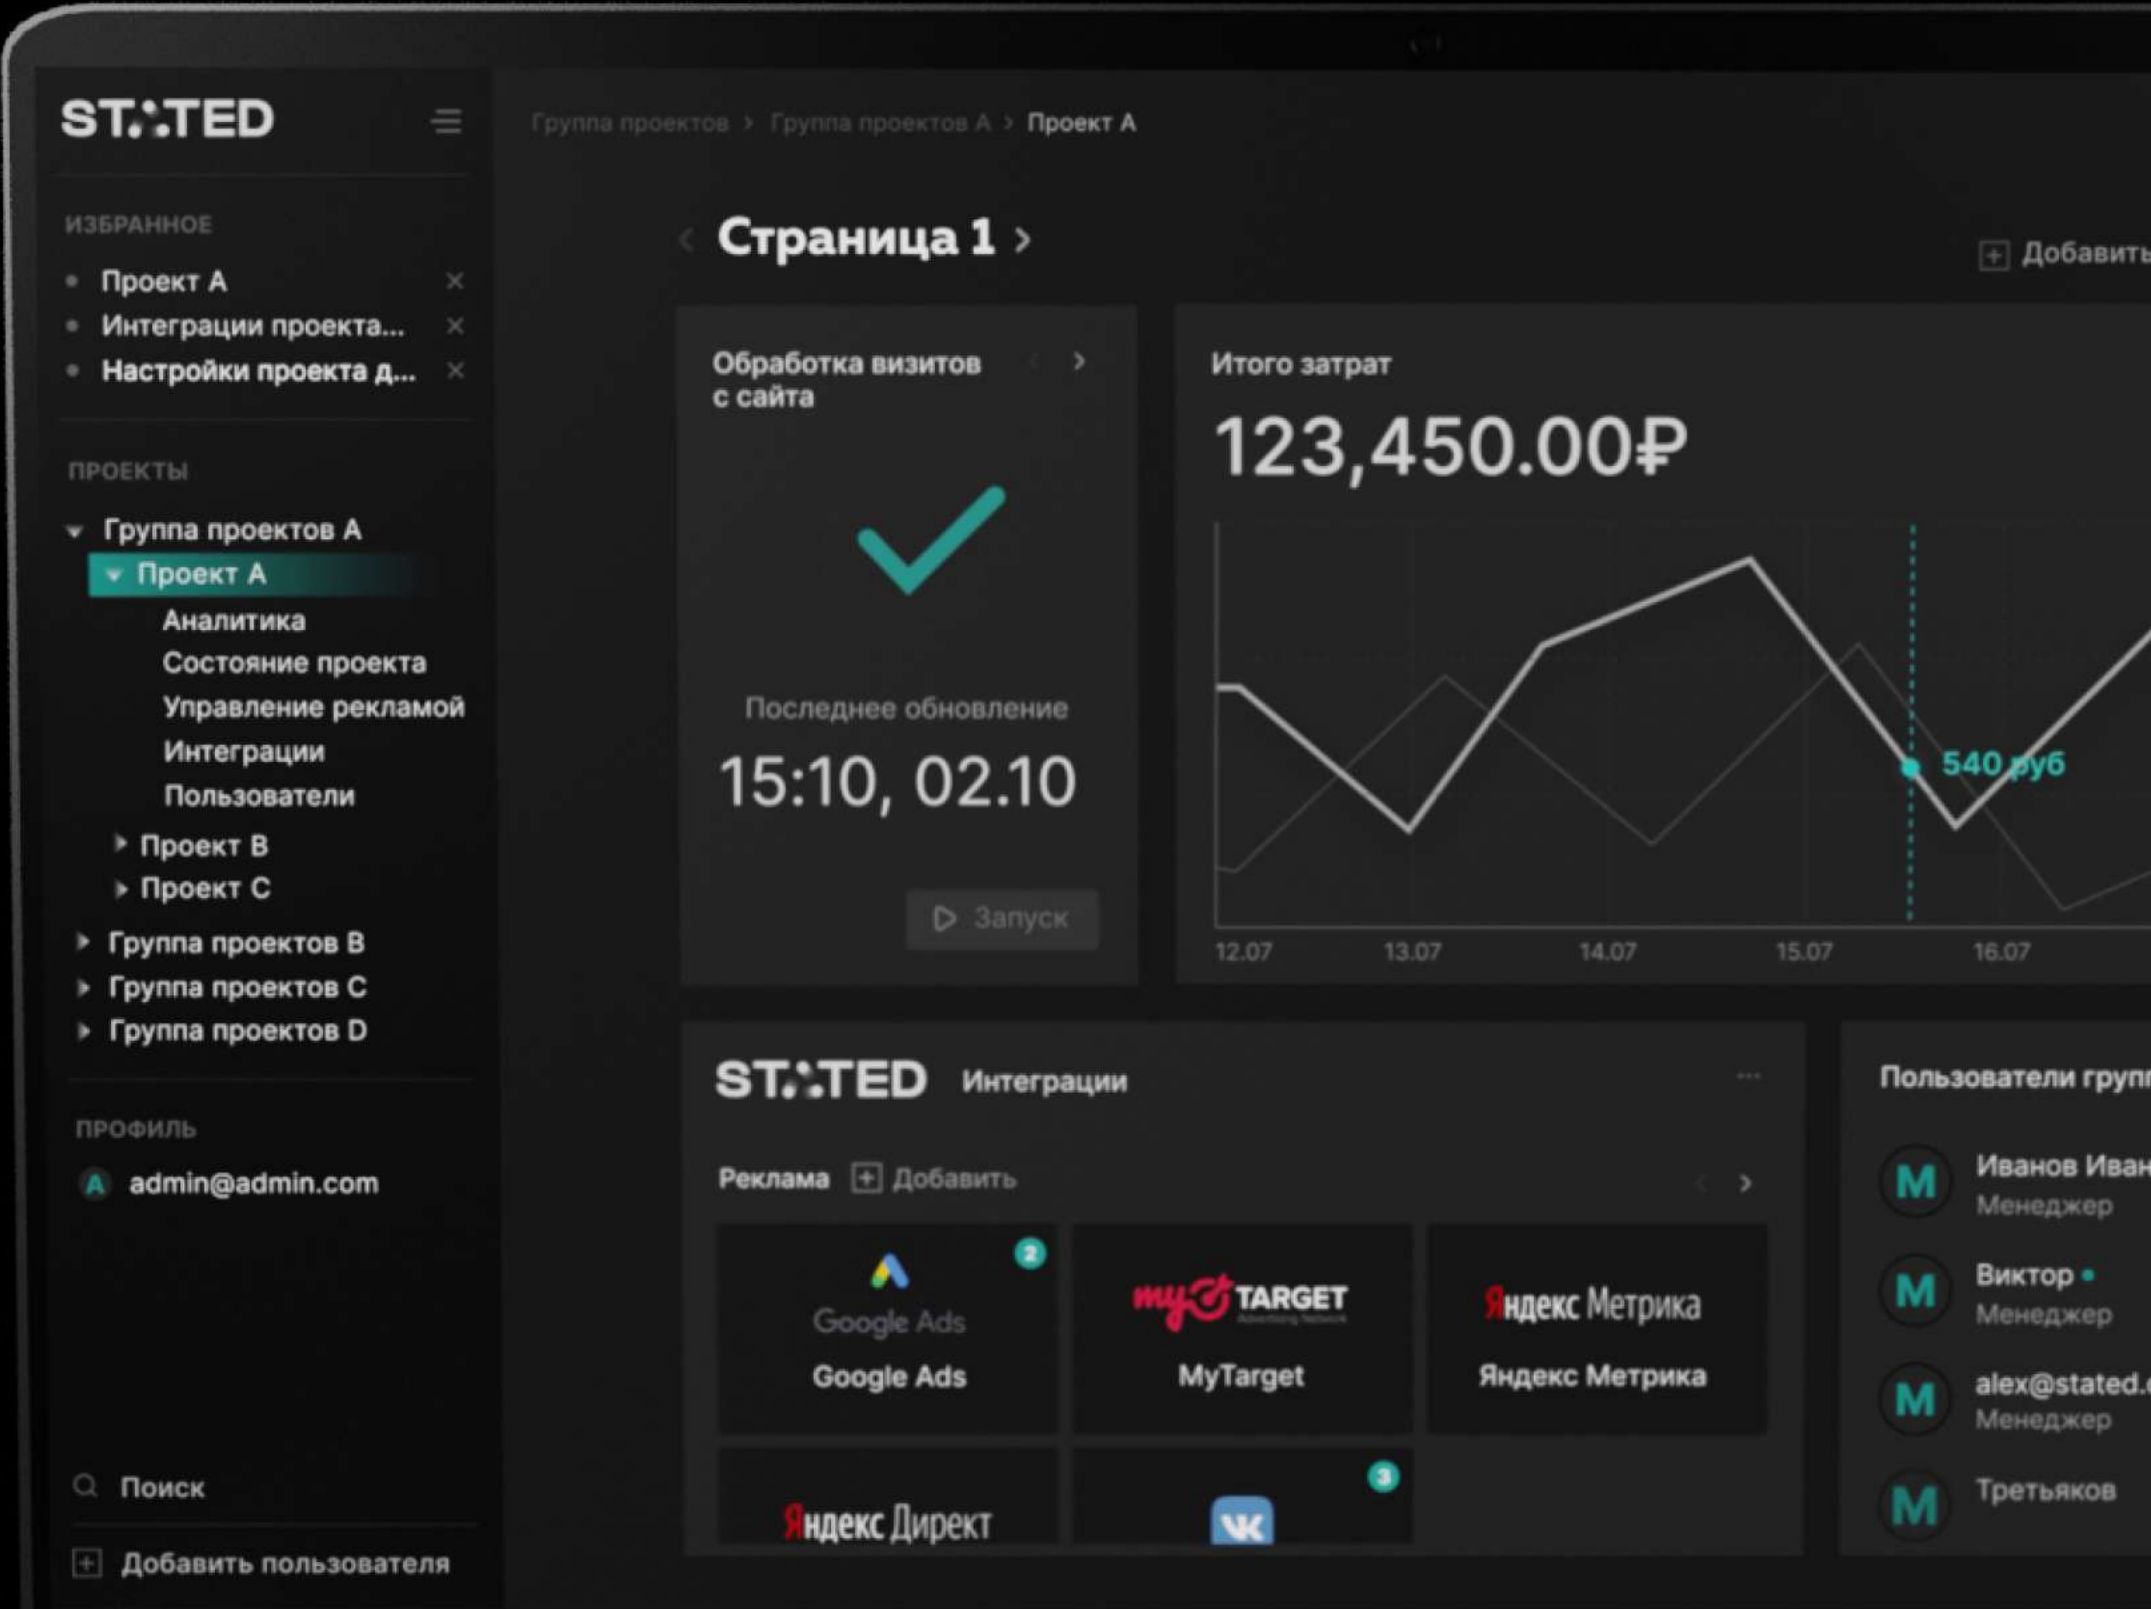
ST.:TED

ИЗБРАННОЕ
Проект А ×
Интеграции проекта... ×
Настройки проекта д... ×

ПРОЕКТЫ
Группа проектов А
Проект А
Аналитика
Состояние проекта
Управление рекламой
Интеграции
Пользователи
Проект B
Проект C
Группа проектов B
Группа проектов C
Группа проектов D

ПРОФИЛЬ
A admin@admin.com

Поиск
Добавить пользователя

Группа проектов > Группа проектов А > Проект А

Страница 1 >

Добавить

Обработка визитов с сайта

Последнее обновление
15:10, 02.10

Запуск

Итого затрат
123,450.00₽

540 руб

12.07 13.07 14.07 15.07 16.07

ST.:TED Интеграции

Реклама Добавить

2
Google Ads
Google Ads

myTarget
MyTarget

Яндекс Метрика
Яндекс Метрика

Яндекс Директ

3

Пользователи групп

M Иванов Иван
Менеджер

M Виктор
Менеджер

M alex@stated.
Менеджер

M Третьяков